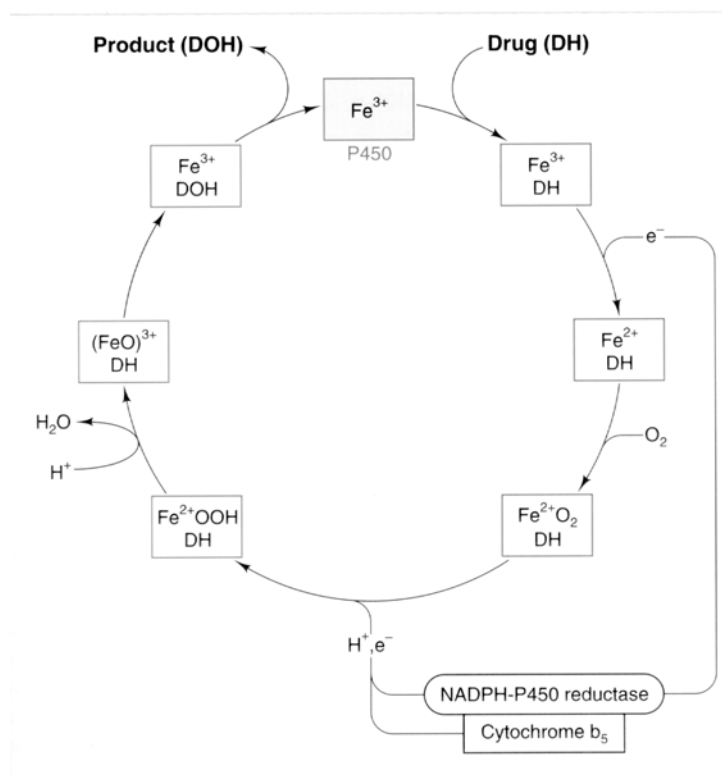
Product (DOH)

Drug (DH)

$Fe^{3+}$
P450

$Fe^{3+}$
DH

$e^-$

$Fe^{2+}$
DH

$O_2$

$Fe^{2+}O_2$
DH

$Fe^{2+}OOH$
DH

$H_2O$

$H^+$

$(FeO)^{3+}$
DH

$Fe^{3+}$
DOH

$H^+, e^-$

NADPH-P450 reductase

Cytochrome $b_5$